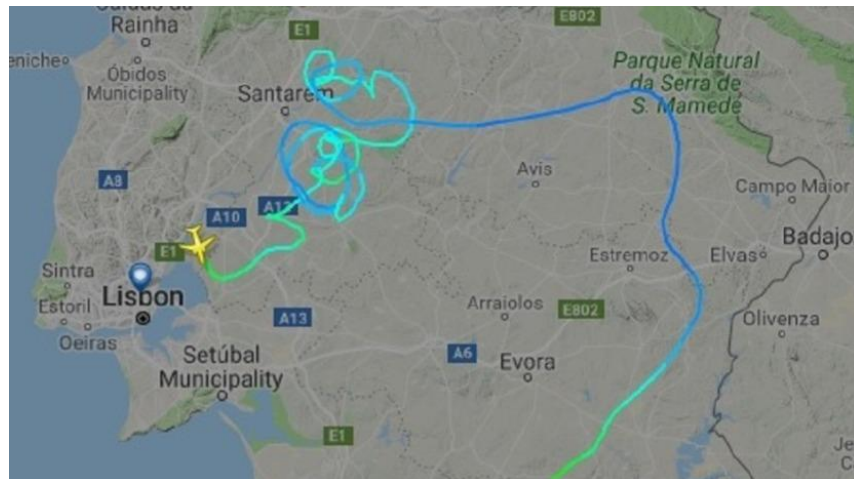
Caldas da Rainha
eniche
Óbidos Municipality
E1
E802
Parque Natural da Serra de S. Mamede
Santarem
Avis
Campo Maior
A8
A10
A1
Badajo
E1
Estremoz
Elvas
Sintra
Lisbon
Estoril
Arraiolos
E802
Oeiras
A13
Olivenza
Setúbal Municipality
A6
Evora
E1
Je